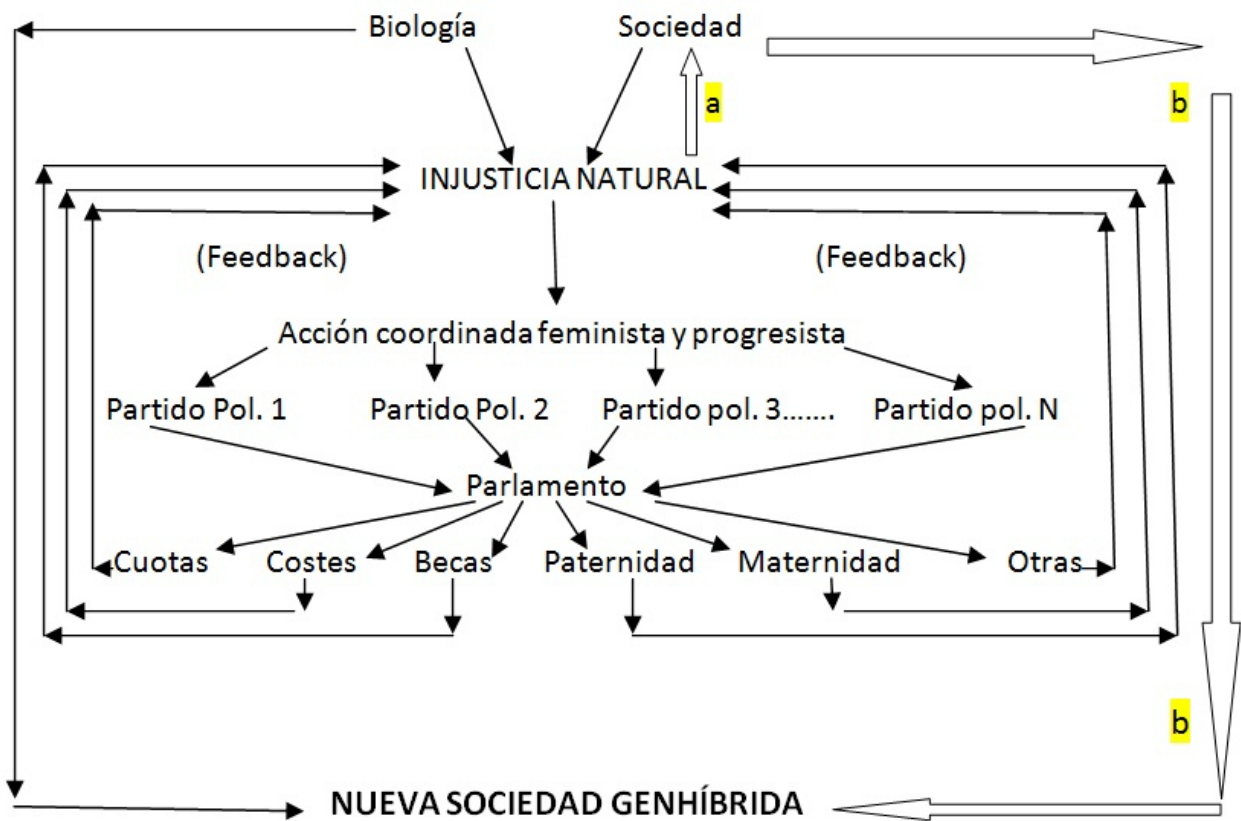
Biología

Sociedad

a

b

INJUSTICIA NATURAL

(Feedback)

(Feedback)

Acción coordinada feminista y progresista

Partido Pol. 1

Partido Pol. 2

Partido pol. 3.......

Partido pol. N

Parlamento

Cuotas

Costes

Becas

Paternidad

Maternidad

Otras

b

NUEVA SOCIEDAD GENHÍBRIDA